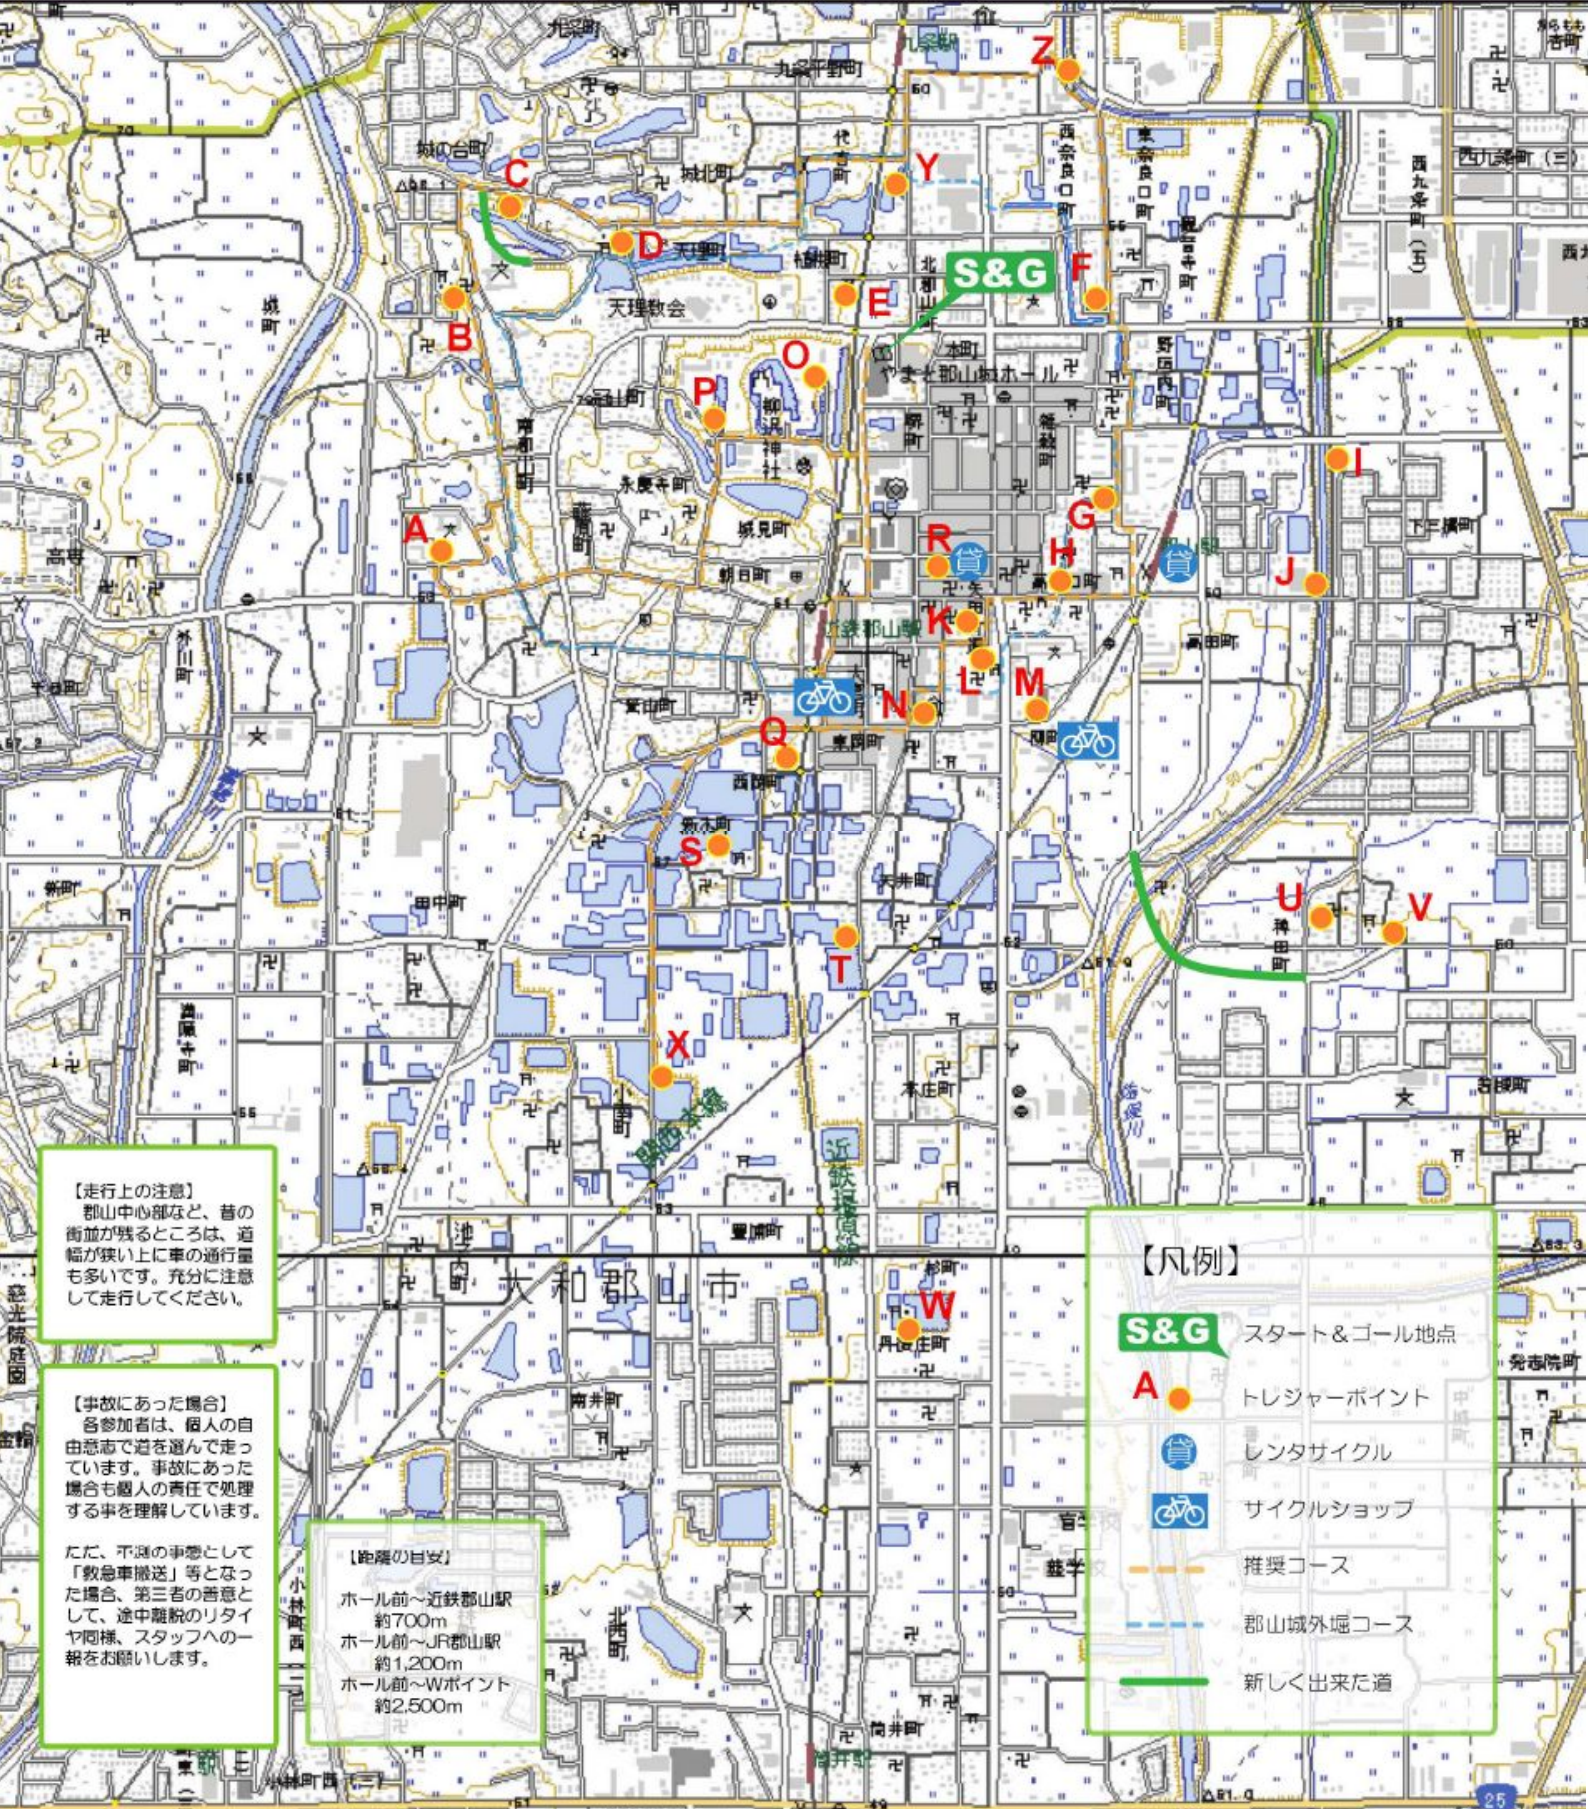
Z
Y
C
D
B
E
S&G
F
O
P
A
R
H
G
I
J
K
L
M
N
Q
S
T
U
V
X
W

城の台町
城北町
天理教会
やまと郡山城ホール
九条町
丸大手町
西奈良口町
東奈良口町
南郡山町
永慶寺町
城見町
朝日町
近鉄郡山駅
新木町
田中町
天井町
本庄町
豊浦町
杉町
南井町
筒井町
大和郡山市
JR郡山駅
下三橋町
高田町
美濃庄町
若槻町
矢田町
九条町
横田町
稗田町
発志院町
慈光院庭園
小林町
北西町

【走行上の注意】
郡山中心部など、昔の街並が残るところは、道幅が狭い上に車の通行量も多いです。充分に注意して走行してください。

【事故にあった場合】
各参加者は、個人の自由意志で道を選んで走っています。事故にあった場合も個人の責任で処理する事を理解しています。

ただ、不測の事態として「救急車搬送」等となった場合、第三者の善意として、途中離脱のリタイヤ同様、スタッフへの一報をお願いします。

【距離の目安】
ホール前～近鉄郡山駅 約700m
ホール前～JR郡山駅 約1,200m
ホール前～Wポイント 約2,500m

【凡例】
S&G スタート＆ゴール地点
A トレジャーポイント
貸 レンタサイクル
サイクルショップ
推奨コース
郡山城外堀コース
新しく出来た道